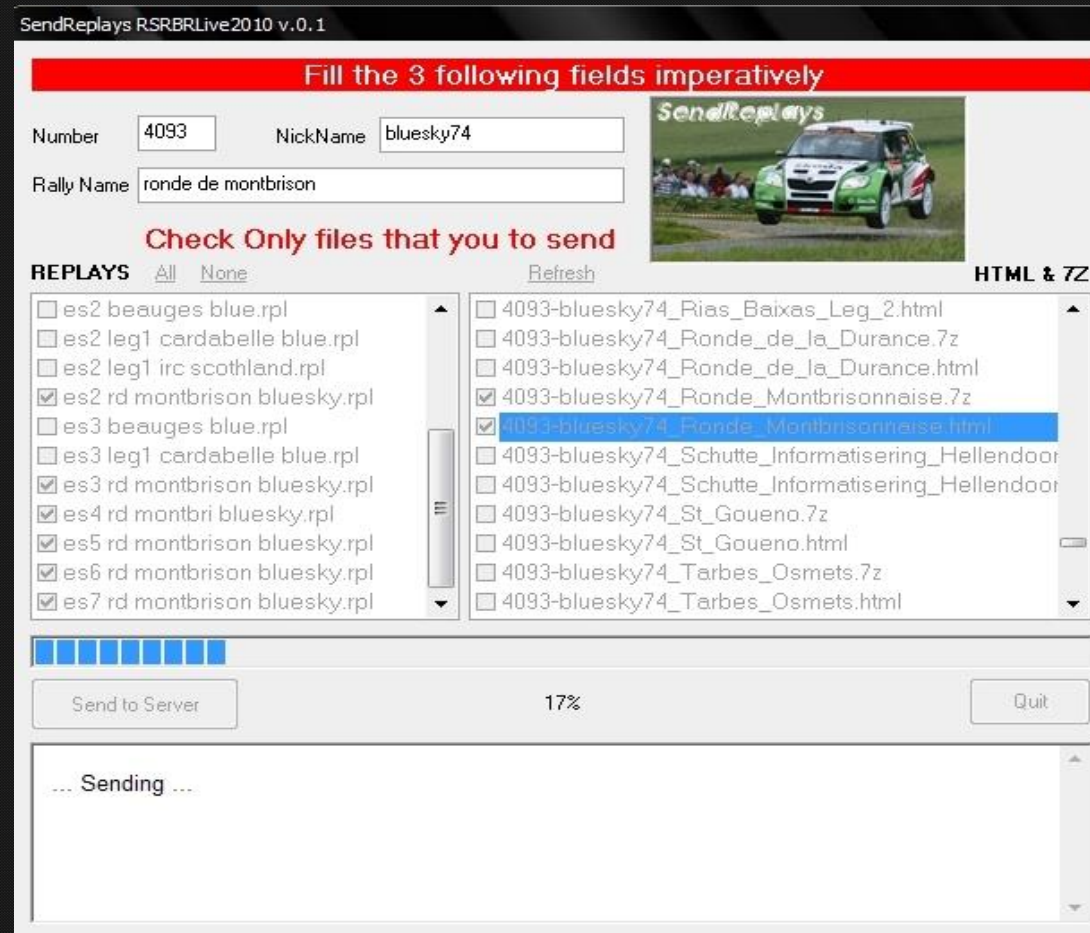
SendReplays RSRBRLive2010 v.0.1

Fill the 3 following fields imperatively

SendReplays

Number 4093 NickName bluesky74

Rally Name ronde de montbrison

Check Only files that you to send

REPLAYS All None

Refresh

HTML & 7Z

es2 beauges blue.rpl
es2 leg1 cardabelle blue.rpl
es2 leg1 irc scothland.rpl
es2 rd montbrison bluesky.rpl
es3 beauges blue.rpl
es3 leg1 cardabelle blue.rpl
es3 rd montbrison bluesky.rpl
es4 rd montbri bluesky.rpl
es5 rd montbrison bluesky.rpl
es6 rd montbrison bluesky.rpl
es7 rd montbrison bluesky.rpl

4093-bluesky74_Rias_Baixas_Leg_2.html
4093-bluesky74_Ronde_de_la_Durance.7z
4093-bluesky74_Ronde_de_la_Durance.html
4093-bluesky74_Ronde_Montbrisonnaise.7z
4093-bluesky74_Ronde_Montbrisonnaise.html
4093-bluesky74_Schutte_Informatisering_Hellendoor
4093-bluesky74_Schutte_Informatisering_Hellendoor
4093-bluesky74_St_Goueno.7z
4093-bluesky74_St_Goueno.html
4093-bluesky74_Tarbes_Osmets.7z
4093-bluesky74_Tarbes_Osmets.html

Send to Server

17%

Quit

... Sending ...